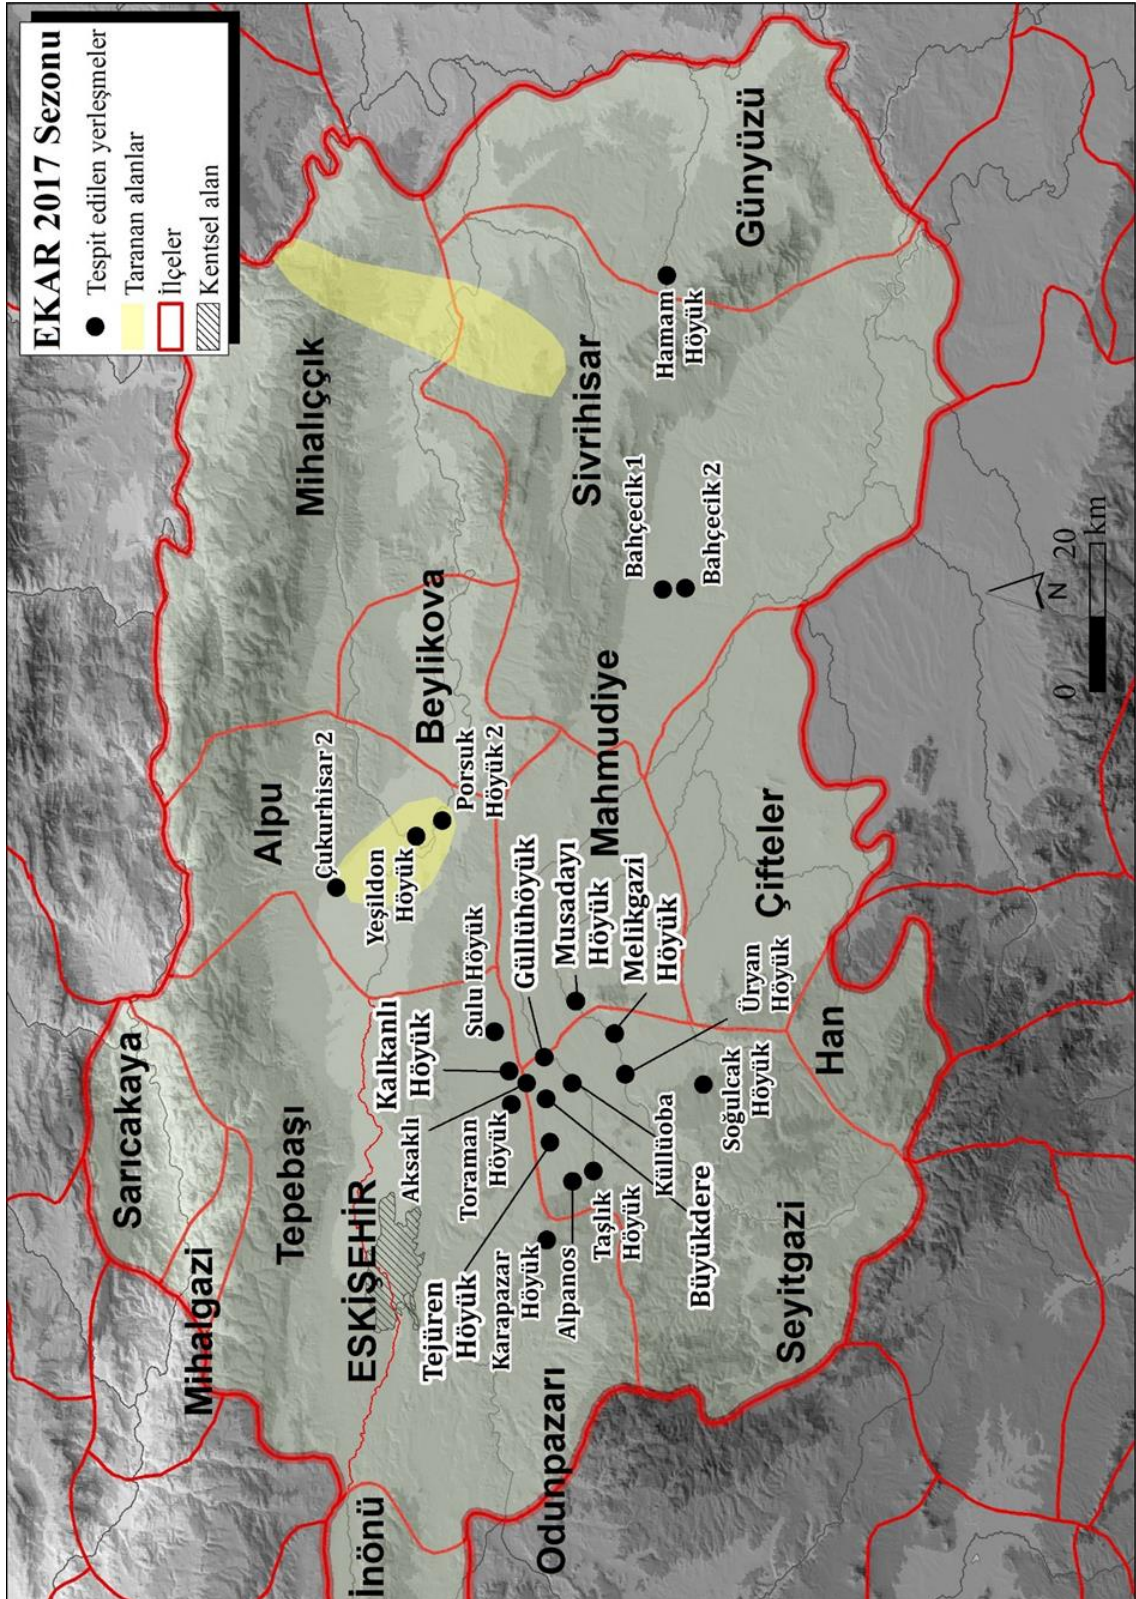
EKAR 2017 Sezonu
Tespit edilen yerleşmeler
Taranan alanlar
İlçeler
Kentsel alan

Mihalıççık
Günyüzü
Sivrihisar
Hamam Höyük
Bahçecik 1
Bahçecik 2
Beylikova
Alpu
Çukurhisar 2
Porsuk Höyük 2
Yeşildon Höyük
Mahmudiye
Çifteler
Sarıcakaya
Tepebaşı
Kalkanlı Höyük
Sulu Höyük
Güllühöyük
Musadayı Höyük
Melikgazi Höyük
Üryan Höyük
Han
Soğulcak Höyük
Küllüoba
Büyükdere
Seyitgazi
Aksaklı
Toraman Höyük
Taşlık Höyük
Alpanos
Karapazar Höyük
Tejüren Höyük
ESKİŞEHİR
Mihalgazi
İnönü
Odunpazarı
N
0 20 km